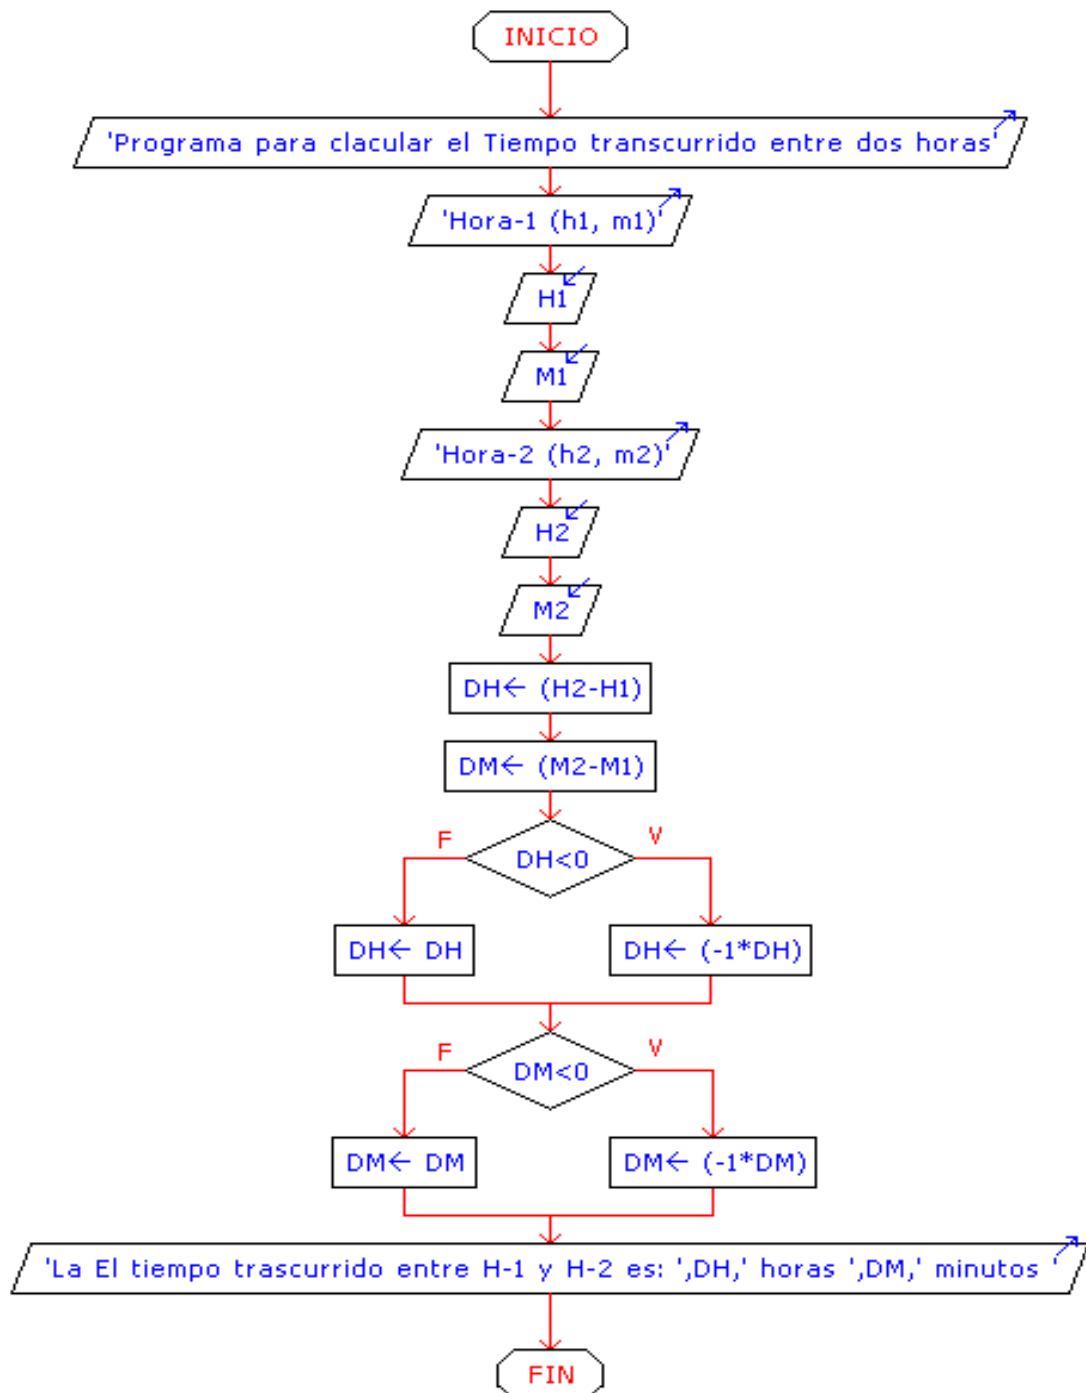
INICIO

'Programa para clacular el Tiempo transcurrido entre dos horas'

'Hora-1 (h1, m1)'

H1

M1

'Hora-2 (h2, m2)'

H2

M2

DH← (H2-H1)

DM← (M2-M1)

F

DH<0

V

DH← DH

DH← (-1*DH)

F

DM<0

V

DM← DM

DM← (-1*DM)

'La El tiempo trascurrido entre H-1 y H-2 es: ',DH,' horas ',DM,' minutos '

FIN